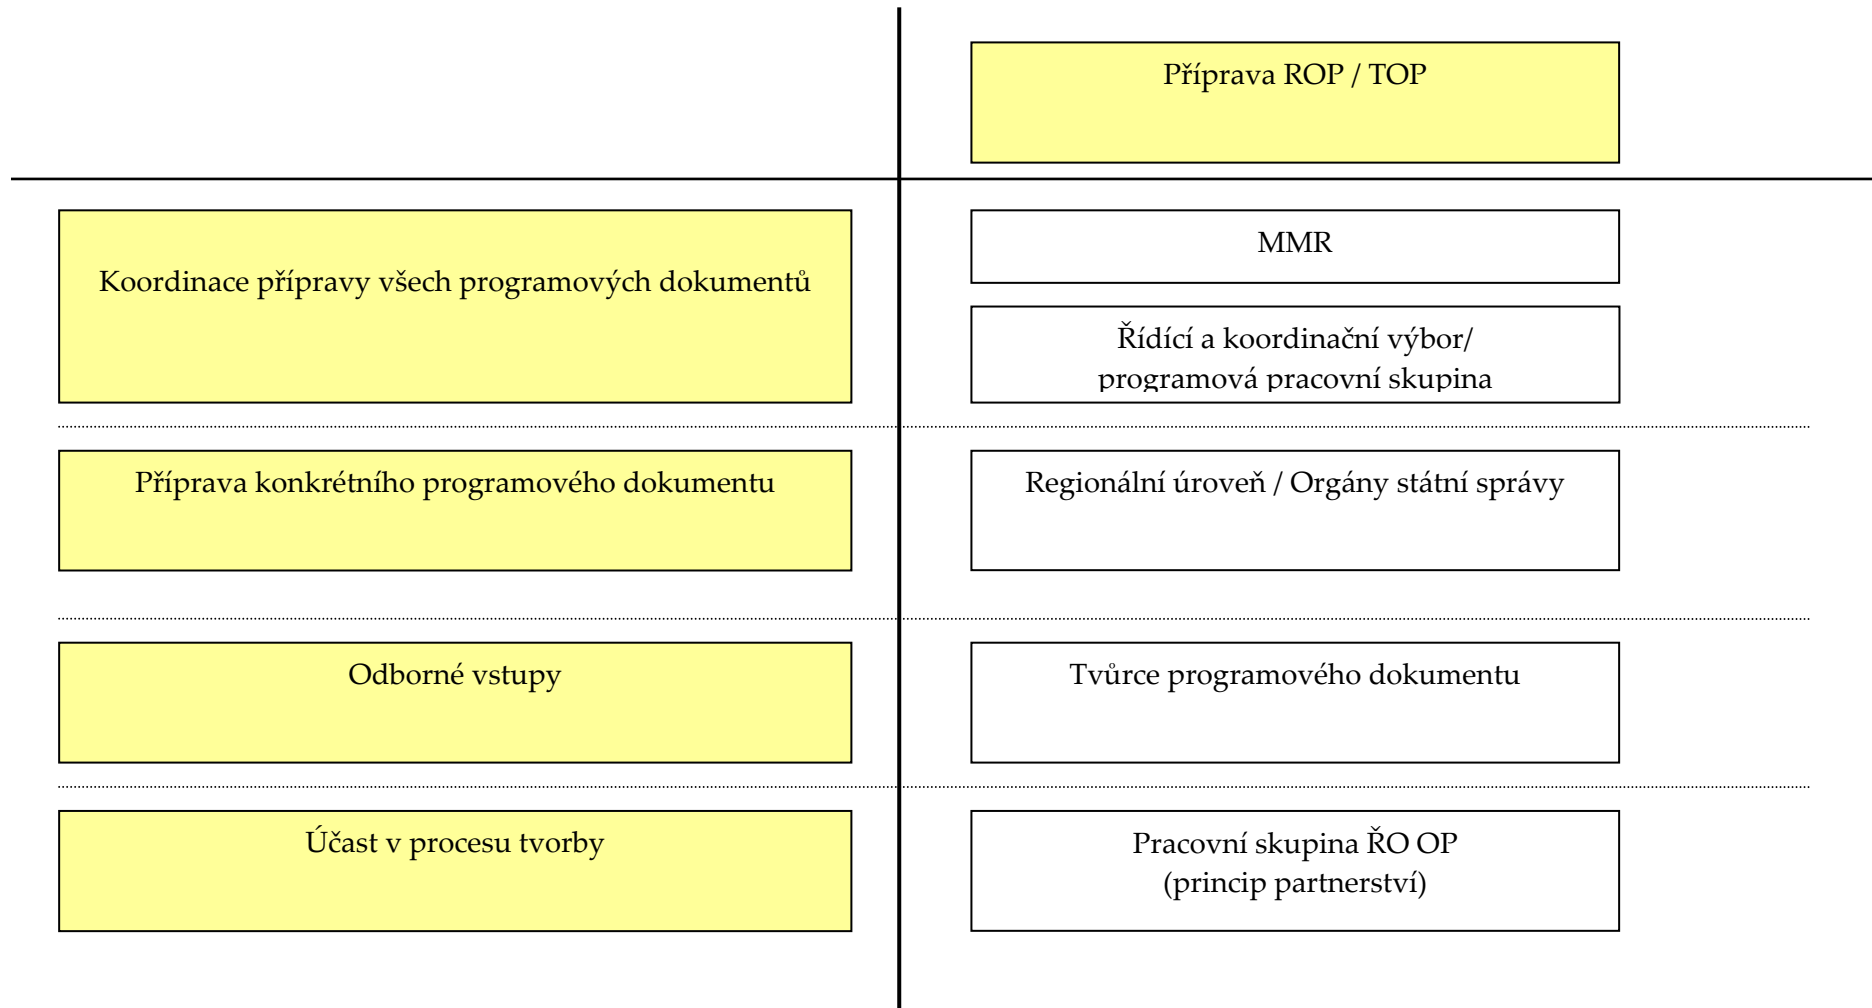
Příprava ROP / TOP

Koordinace přípravy všech programových dokumentů

MMR

Řídící a koordinační výbor/ programová pracovní skupina

Příprava konkrétního programového dokumentu

Regionální úroveň / Orgány státní správy

Odborné vstupy

Tvůrce programového dokumentu

Účast v procesu tvorby

Pracovní skupina ŘO OP (princip partnerství)